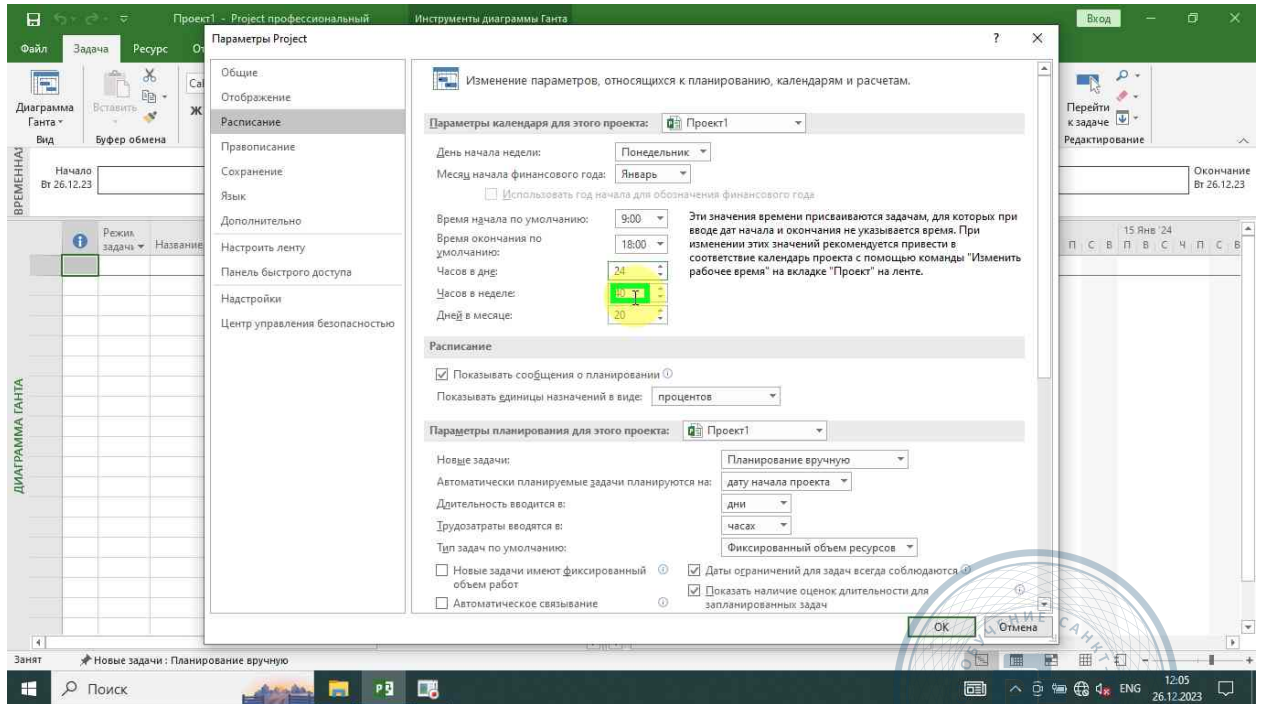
Проект1 - Project профессиональный
Инструменты диаграммы Ганта
Вход
Файл
Задача
Ресурс
Диаграмма Ганта
Вставить
Вид
Буфер обмена
Перейти к задаче
Редактирование
ВРЕМЕННАЯ
Начало
Вт 26.12.23
Окончание
Вт 26.12.23
Режим задачи
Название
15 Янв '24
П С В П В С Ч П С В
ДИАГРАММА ГАНТА

Параметры Project
?
Общие
Отображение
Расписание
Правописание
Сохранение
Язык
Дополнительно
Настроить ленту
Панель быстрого доступа
Надстройки
Центр управления безопасностью

Изменение параметров, относящихся к планированию, календарям и расчетам.

Параметры календаря для этого проекта: Проект1
День начала недели: Понедельник
Месяц начала финансового года: Январь
Использовать год начала для обозначения финансового года
Время начала по умолчанию: 9:00
Время окончания по умолчанию: 18:00
Эти значения времени присваиваются задачам, для которых при вводе дат начала и окончания не указывается время. При изменении этих значений рекомендуется привести в соответствие календарь проекта с помощью команды "Изменить рабочее время" на вкладке "Проект" на ленте.
Часов в дне: 24
Часов в неделе: 40
Дней в месяце: 20

Расписание
Показывать сообщения о планировании
Показывать единицы назначений в виде: процентов

Параметры планирования для этого проекта: Проект1
Новые задачи: Планирование вручную
Автоматически планируемые задачи планируются на: дату начала проекта
Длительность вводится в: дни
Трудозатраты вводятся в: часах
Тип задач по умолчанию: Фиксированный объем ресурсов
Новые задачи имеют фиксированный объем работ
Даты ограничений для задач всегда соблюдаются
Автоматическое связывание
Показать наличие оценок длительности для запланированных задач
ОК
Отмена

Занят
Новые задачи : Планирование вручную
Поиск
ENG
12:05
26.12.2023